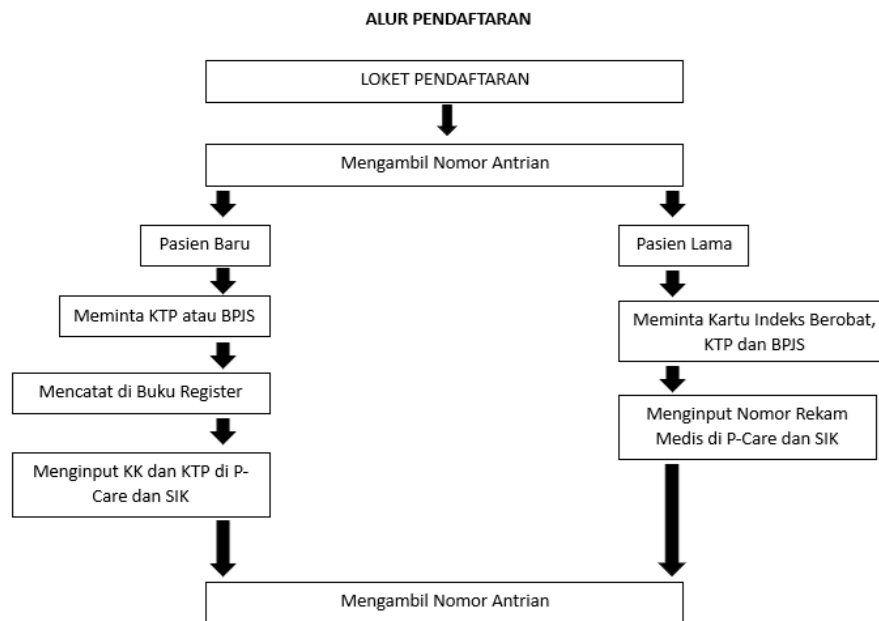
ALUR PENDAFTARAN

LOKET PENDAFTARAN

Mengambil Nomor Antrian

Pasien Baru

Meminta KTP atau BPJS

Mencatat di Buku Register

Menginput KK dan KTP di P-Care dan SIK

Pasien Lama

Meminta Kartu Indeks Berobat, KTP dan BPJS

Menginput Nomor Rekam Medis di P-Care dan SIK

Mengambil Nomor Antrian